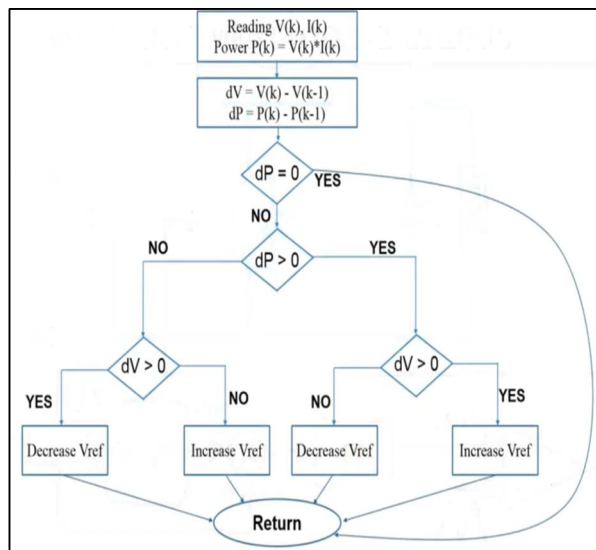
Reading V(k), I(k)
Power P(k) = V(k)*I(k)

dV = V(k) - V(k-1)
dP = P(k) - P(k-1)

dP = 0

YES

NO

NO

dP > 0

YES

dV > 0

dV > 0

YES

NO

NO

YES

Decrease Vref

Increase Vref

Decrease Vref

Increase Vref

Return